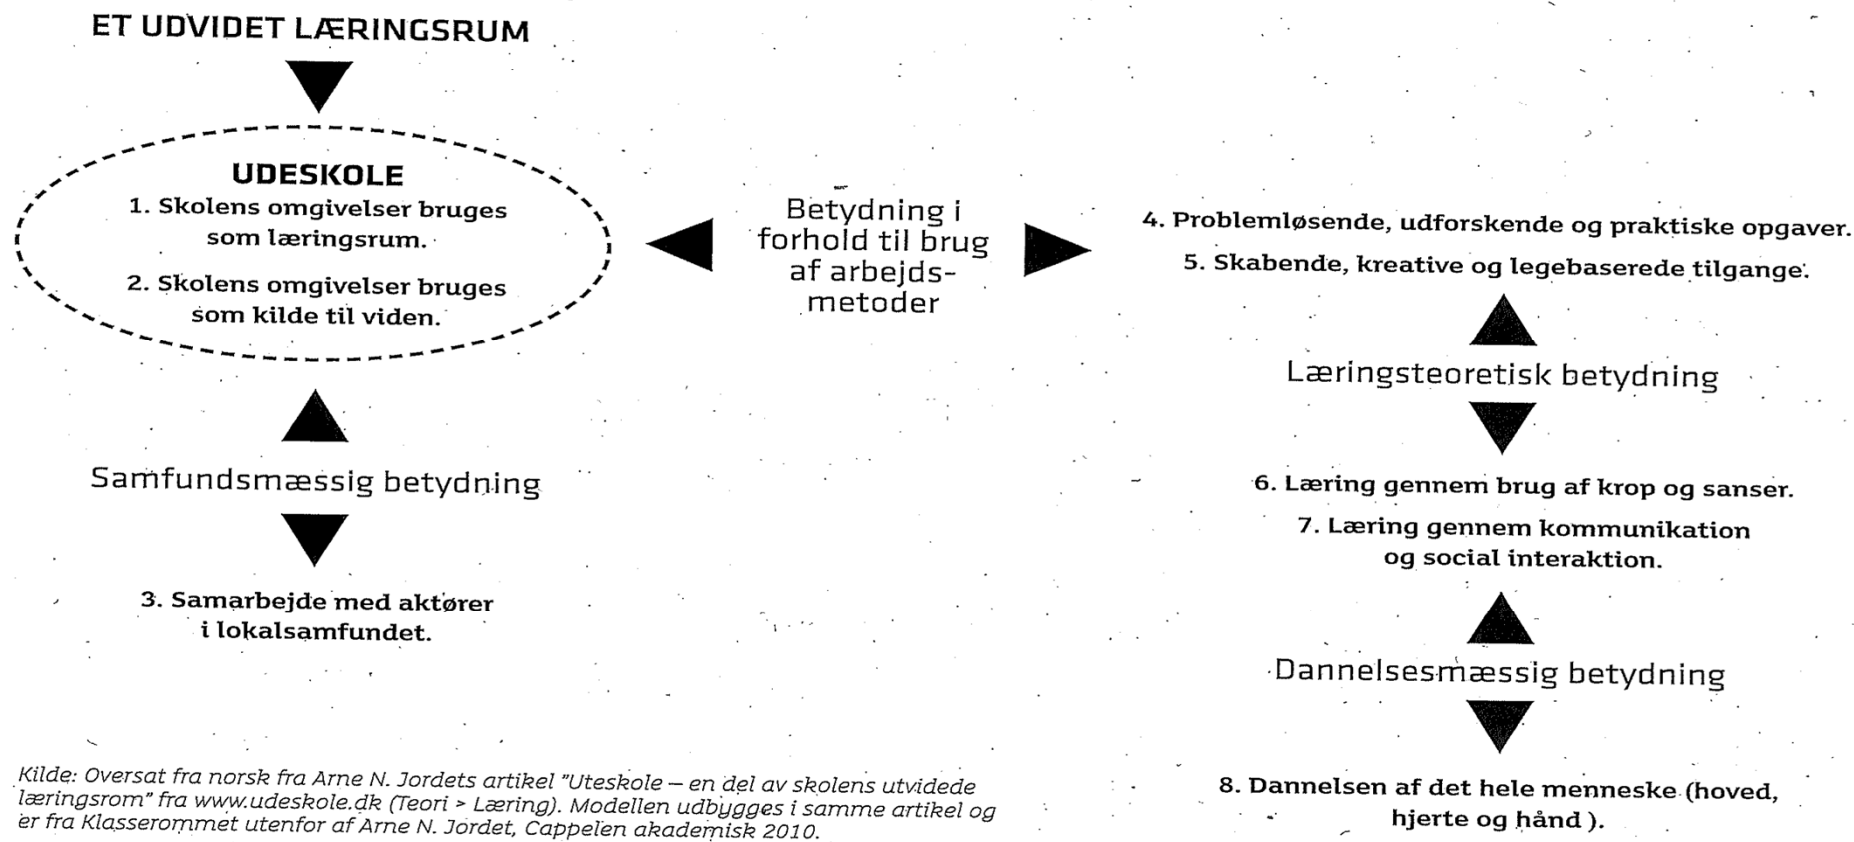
ET UDVIDET LÆRINGSRUM

UDESKOLE

1. Skolens omgivelser bruges som læringsrum.

2. Skolens omgivelser bruges som kilde til viden.

Betydning i forhold til brug af arbejdsmetoder

4. Problemløsende, udforskende og praktiske opgaver.

5. Skabende, kreative og legebaserede tilgange.

Læringsteoretisk betydning

6. Læring gennem brug af krop og sanser.

7. Læring gennem kommunikation og social interaktion.

Samfundsmæssig betydning

3. Samarbejde med aktører i lokalsamfundet.

Dannelsesmæssig betydning

8. Dannelsen af det hele menneske (hoved, hjerte og hånd ).

Kilde: Oversat fra norsk fra Arne N. Jordets artikel "Uteskole – en del av skolens utvidede læringsrom" fra www.udeskole.dk (Teori > Læring). Modellen udbygges i samme artikel og er fra Klasserommet utenfor af Arne N. Jordet, Cappelen akademisk 2010.